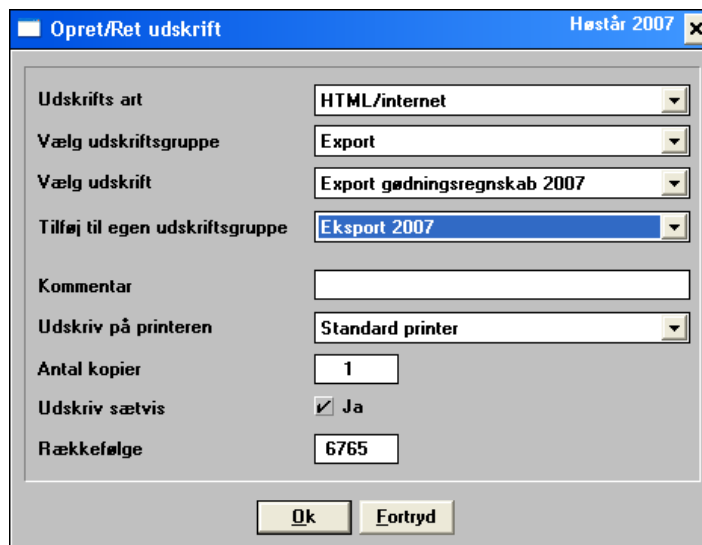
Opret/Ret udskrift

Høstår 2007

Udskrifts art | HTML/internet
Vælg udskriftsgruppe | Export
Vælg udskrift | Export gødningsregnskab 2007
Tilføj til egen udskriftsgruppe | Eksport 2007

Kommentar
Udskriv på printeren | Standard printer
Antal kopier | 1
Udskriv sætvis | Ja
Rækkefølge | 6765

Ok | Fortryd